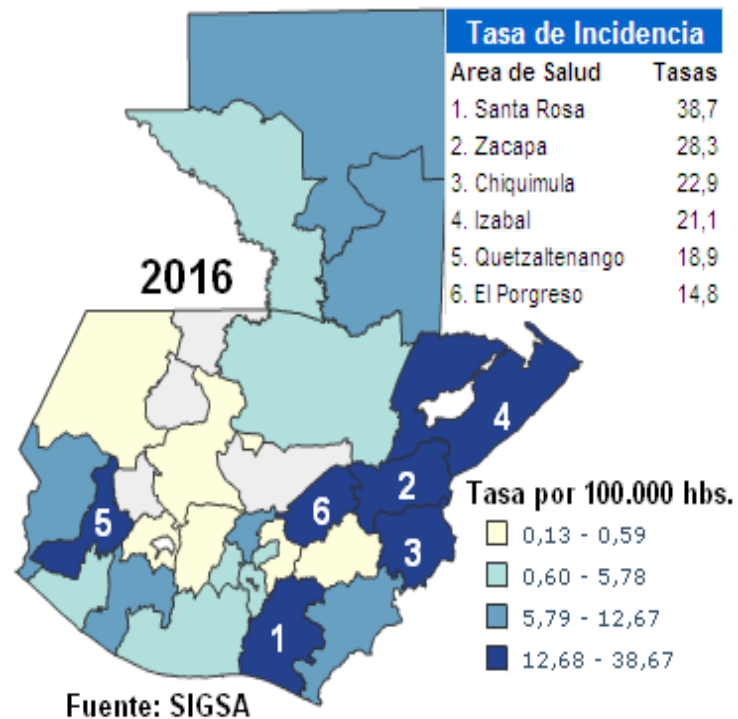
Tasa de Incidencia

| Area de Salud | Tasas |
|---|---|
| 1. Santa Rosa | 38,7 |
| 2. Zacapa | 28,3 |
| 3. Chiquimula | 22,9 |
| 4. Izabal | 21,1 |
| 5. Quetzaltenango | 18,9 |
| 6. El Porgreso | 14,8 |

2016

4
2
6
5
3
1

Tasa por 100.000 hbs.
0,13 - 0,59
0,60 - 5,78
5,79 - 12,67
12,68 - 38,67

Fuente: SIGSA